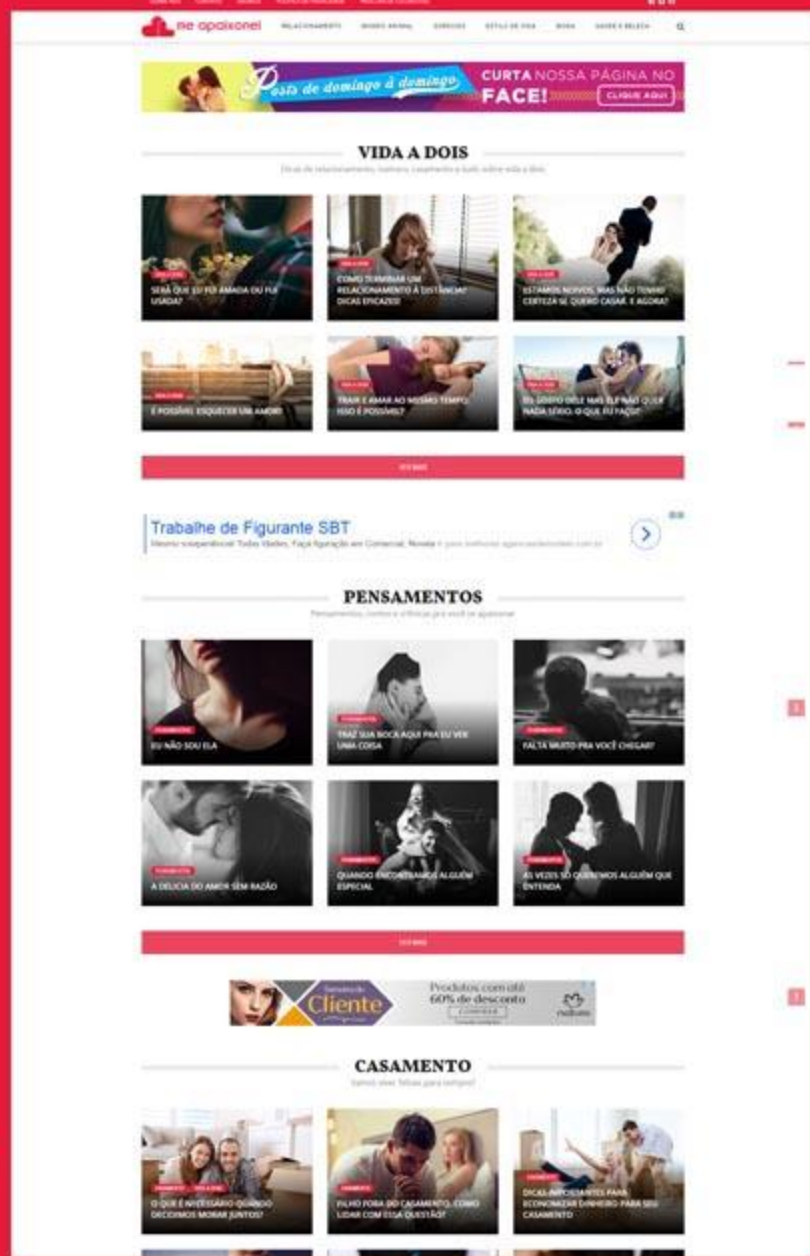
me apaixonei

RELACIONAMENTO MUNDO ANIMAL DIREITOS ESTILO DE VIDA MODA SAÚDE E BELEZA

Posts de domingo à domingo

CURTA NOSSA PÁGINA NO FACE! CLIQUE AQUI

VIDA A DOIS

Dicas de relacionamento, namoro, casamento e tudo sobre vida a dois.

VIDA A DOIS
SERÁ QUE EU FUI AMADA OU FUI USADA?

VIDA A DOIS
COMO TERMINAR UM RELACIONAMENTO À DISTÂNCIA: DICAS EFICAZES!

VIDA A DOIS
ESTAMOS NOIVOS, MAS NÃO TENHO CERTEZA SE QUERO CASAR. E AGORA?

VIDA A DOIS
É POSSÍVEL ESQUECER UM AMOR?

VIDA A DOIS
TRAIR E AMAR AO MESMO TEMPO: ISSO É POSSÍVEL?

VIDA A DOIS
EU GOSTO DELE MAS ELE NÃO QUER NADA SÉRIO. O QUE EU FAÇO?

VER MAIS

Trabalhe de Figurante SBT
Mesmo inexperiente! Todas Idades, Faça figuração em Comercial, Novela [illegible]

PENSAMENTOS

Pensamentos, contos e reflexões pra você se apaixonar

PENSAMENTOS
EU NÃO SOU ELA

PENSAMENTOS
TRAZ SUA BOCA AQUI PRA EU TE FALAR UMA COISA

PENSAMENTOS
FALTA MUITO PRA VOCÊ CHEGAR?

PENSAMENTOS
A DELÍCIA DO AMOR SEM RAZÃO

PENSAMENTOS
QUANDO ENCONTRAMOS ALGUÉM ESPECIAL

PENSAMENTOS
ÀS VEZES SÓ QUEREMOS ALGUÉM QUE ENTENDA

VER MAIS

Semana do Cliente
Produtos com até 60% de desconto
COMPRAR
natura

CASAMENTO

Sonhos viver felizes para sempre!

CASAMENTO VIDA A DOIS
O QUE É NECESSÁRIO QUANDO DECIDIMOS MORAR JUNTOS?

CASAMENTO
FILHO FORA DO CASAMENTO, COMO LIDAR COM ESSA QUESTÃO?

CASAMENTO
DICAS IMPORTANTES PARA ECONOMIZAR DINHEIRO PARA SEU CASAMENTO